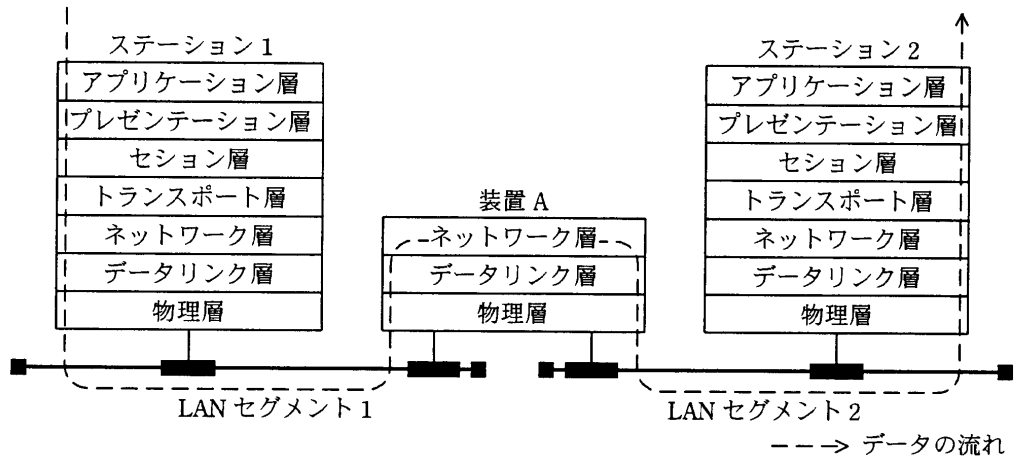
ステーション 1
アプリケーション層
プレゼンテーション層
セション層
トランスポート層
ネットワーク層
データリンク層
物理層

装置 A
ネットワーク層
データリンク層
物理層

ステーション 2
アプリケーション層
プレゼンテーション層
セション層
トランスポート層
ネットワーク層
データリンク層
物理層

LAN セグメント 1

LAN セグメント 2

データの流れ